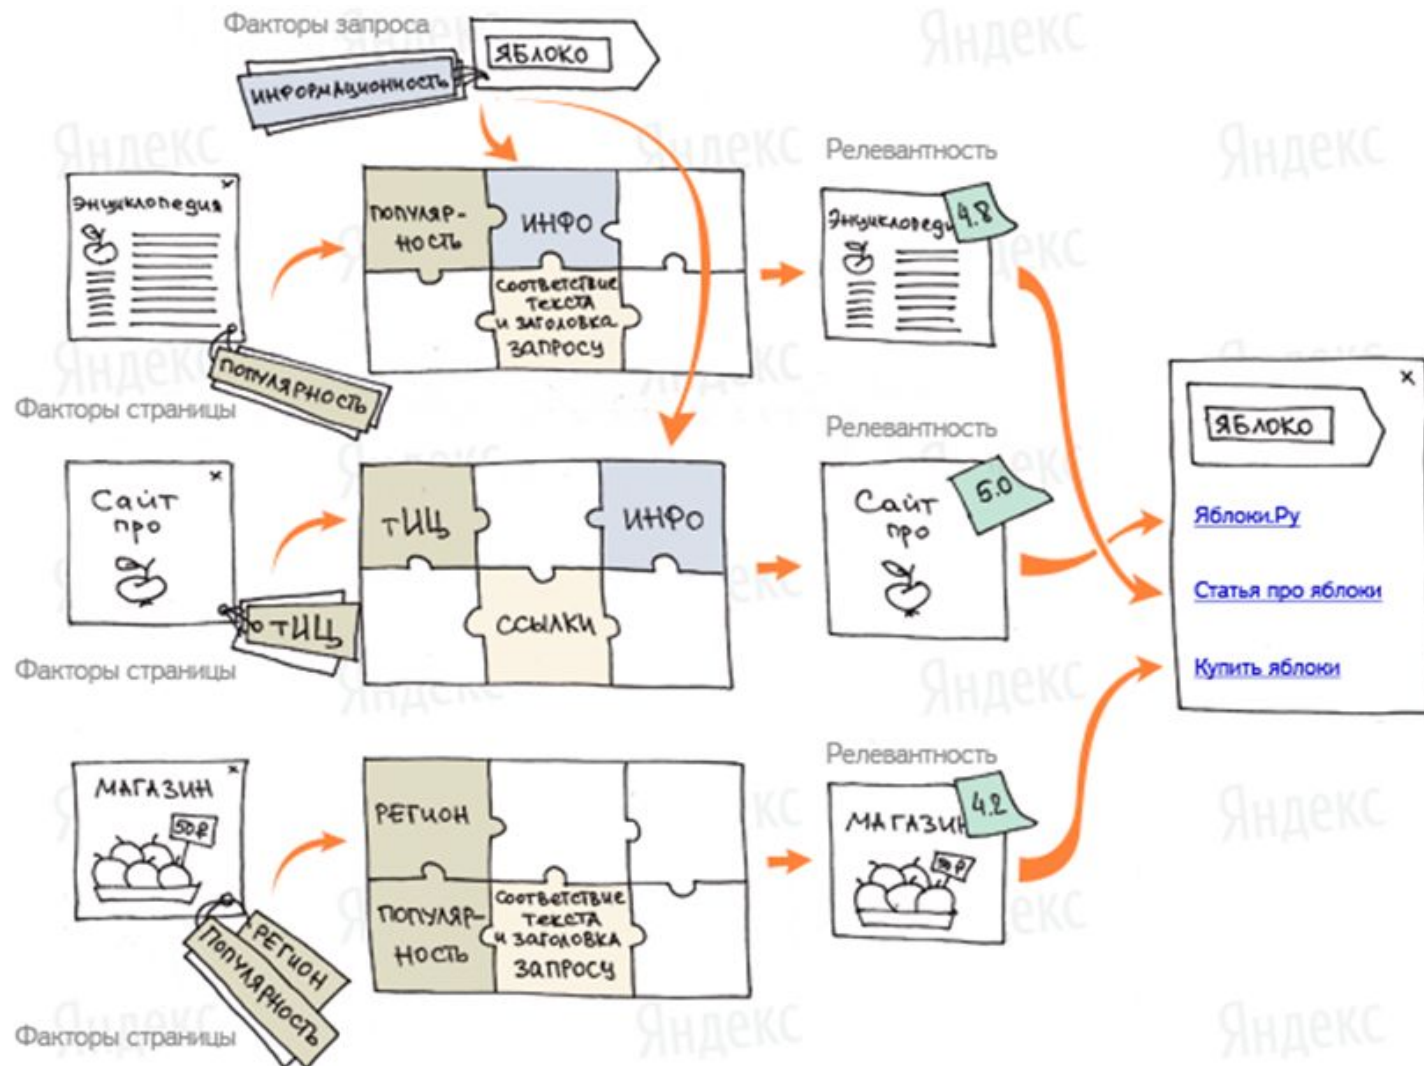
Факторы запроса

ЯБЛОКО

ИНФОРМАЦИОННОСТЬ

Яндекс

Релевантность

Энциклопедия

ПОПУЛЯР-НОСТЬ

ИНФО

СООТВЕТСТВИЕ ТЕКСТА И ЗАГОЛОВКА ЗАПРОСУ

Энциклопедия

4.8

ПОПУЛЯРНОСТЬ

Факторы страницы

ЯБЛОКО

Яблоки.Ру

Статья про яблоки

Купить яблоки

Релевантность

Сайт про

ТИЦ

ИНФО

ССЫЛКИ

Сайт про

5.0

ТИЦ

Факторы страницы

Релевантность

МАГАЗИН

50₽

РЕГИОН

ПОПУЛЯР-НОСТЬ

СООТВЕТСТВИЕ ТЕКСТА И ЗАГОЛОВКА ЗАПРОСУ

МАГАЗИН

4.2

50₽

РЕГИОН

ПОПУЛЯРНОСТЬ

Факторы страницы

Яндекс